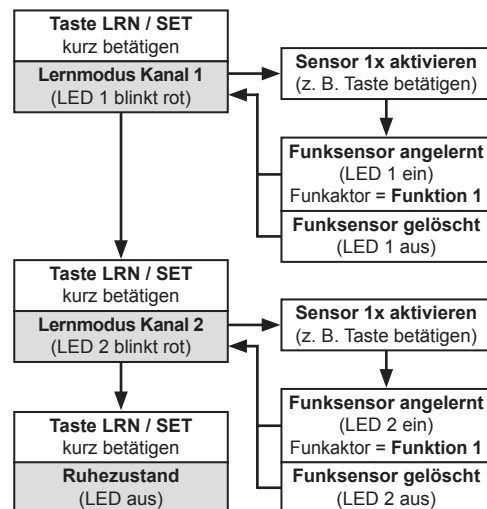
Taste LRN / SET
kurz betätigen

Lernmodus Kanal 1
(LED 1 blinkt rot)

Sensor 1x aktivieren
(z. B. Taste betätigen)

Funksensor angelernt
(LED 1 ein)
Funkaktor = Funktion 1

Funksensor gelöscht
(LED 1 aus)

Taste LRN / SET
kurz betätigen

Lernmodus Kanal 2
(LED 2 blinkt rot)

Sensor 1x aktivieren
(z. B. Taste betätigen)

Funksensor angelernt
(LED 2 ein)
Funkaktor = Funktion 1

Funksensor gelöscht
(LED 2 aus)

Taste LRN / SET
kurz betätigen

Ruhezustand
(LED aus)